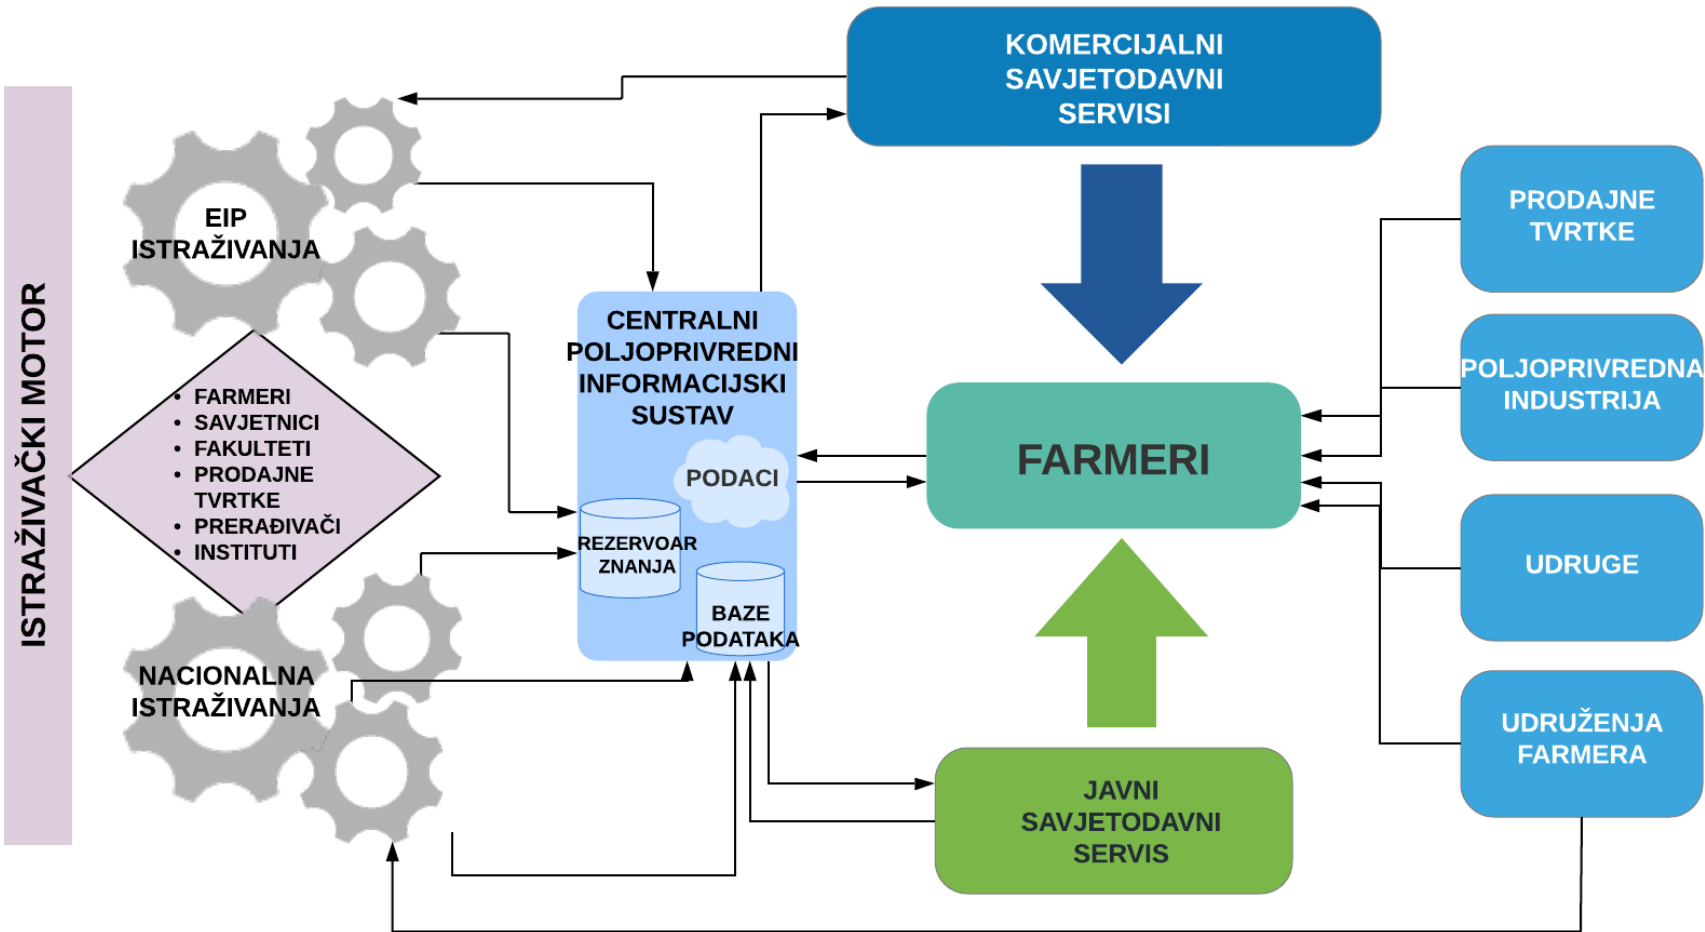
ISTRAŽIVAČKI MOTOR

EIP ISTRAŽIVANJA

- FARMERI
- SAVJETNICI
- FAKULTETI
- PRODAJNE TVRTKE
- PRERAĐIVAČI
- INSTITUTI

NACIONALNA ISTRAŽIVANJA

KOMERCIJALNI SAVJETODAVNI SERVISI

CENTRALNI POLJOPRIVREDNI INFORMACIJSKI SUSTAV

PODACI

REZERVOAR ZNANJA

BAZE PODATAKA

FARMERI

JAVNI SAVJETODAVNI SERVIS

PRODAJNE TVRTKE

POLJOPRIVREDNA INDUSTRIJA

UDRUGE

UDRUŽENJA FARMERA